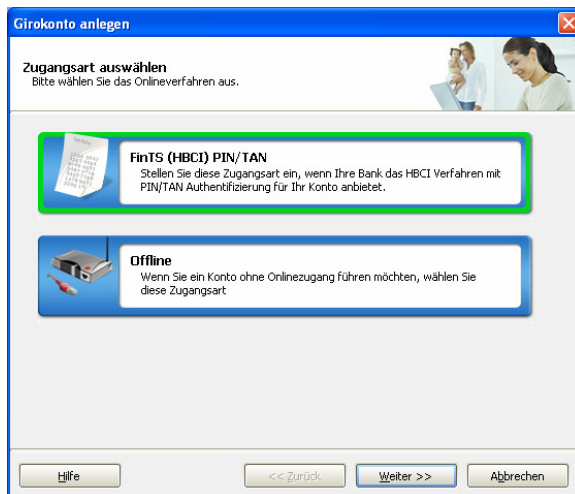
Girokonto anlegen

Zugangsart auswählen
Bitte wählen Sie das Onlineverfahren aus.

FinTS (HBCI) PIN/TAN
Stellen Sie diese Zugangsart ein, wenn Ihre Bank das HBCI Verfahren mit PIN/TAN Authentifizierung für Ihr Konto anbietet.

Offline
Wenn Sie ein Konto ohne Onlinezugang führen möchten, wählen Sie diese Zugangsart

Hilfe
<< Zurück
Weiter >>
Abbrechen